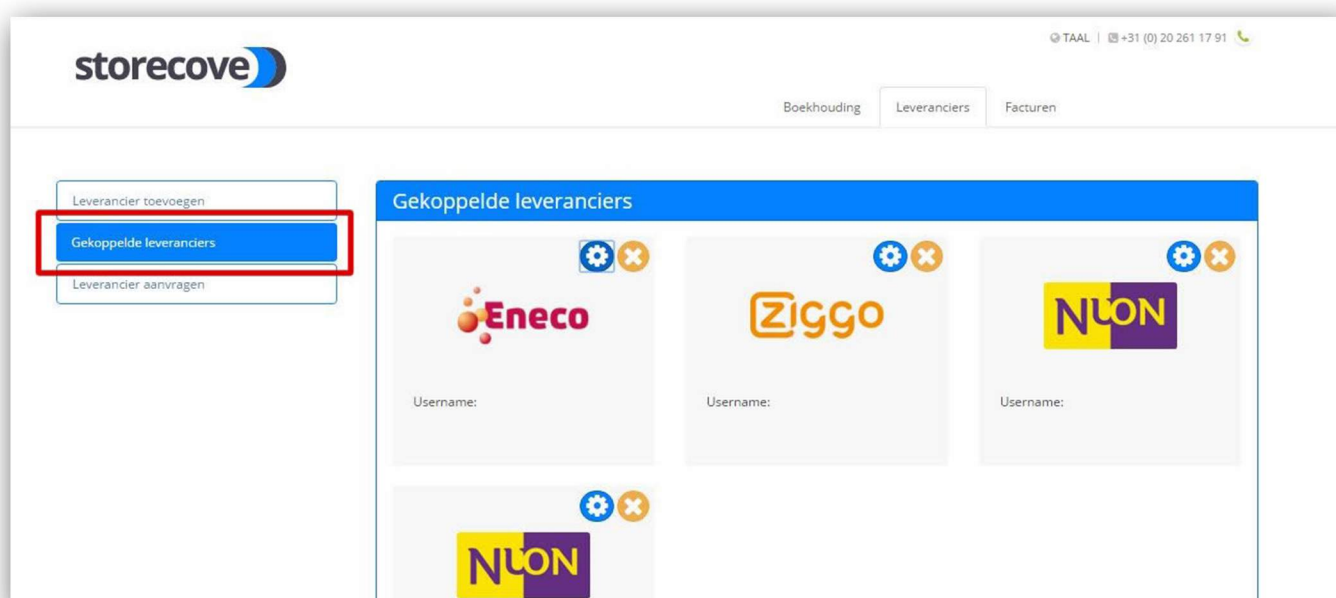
storecove

TAAL | +31 (0) 20 261 17 91

Boekhouding Leveranciers Facturen

Leverancier toevoegen

Gekoppelde leveranciers

Leverancier aanvragen

Gekoppelde leveranciers

Eneco

Username:

Ziggo

Username:

NUON

Username:

NUON